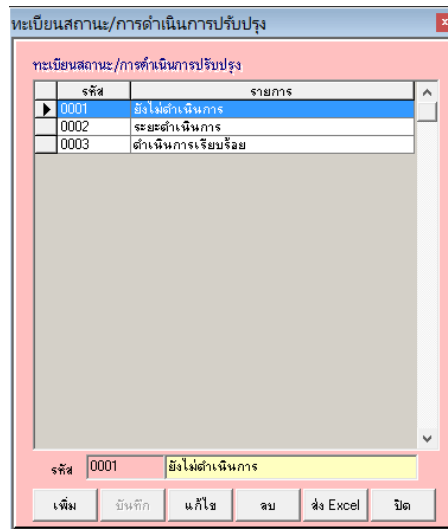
ทะเบียนสถานะ/การดำเนินการปรับปรุง

ทะเบียนสถานะ/การดำเนินการปรับปรุง

| รหัส | รายการ |
|---|---|
| 0001 | ยังไม่ดำเนินการ |
| 0002 | ระยะดำเนินการ |
| 0003 | ดำเนินการเรียบร้อย |

รหัส 0001 ยังไม่ดำเนินการ

เพิ่ม บันทึก แก้ไข ลบ ส่ง Excel ปิด